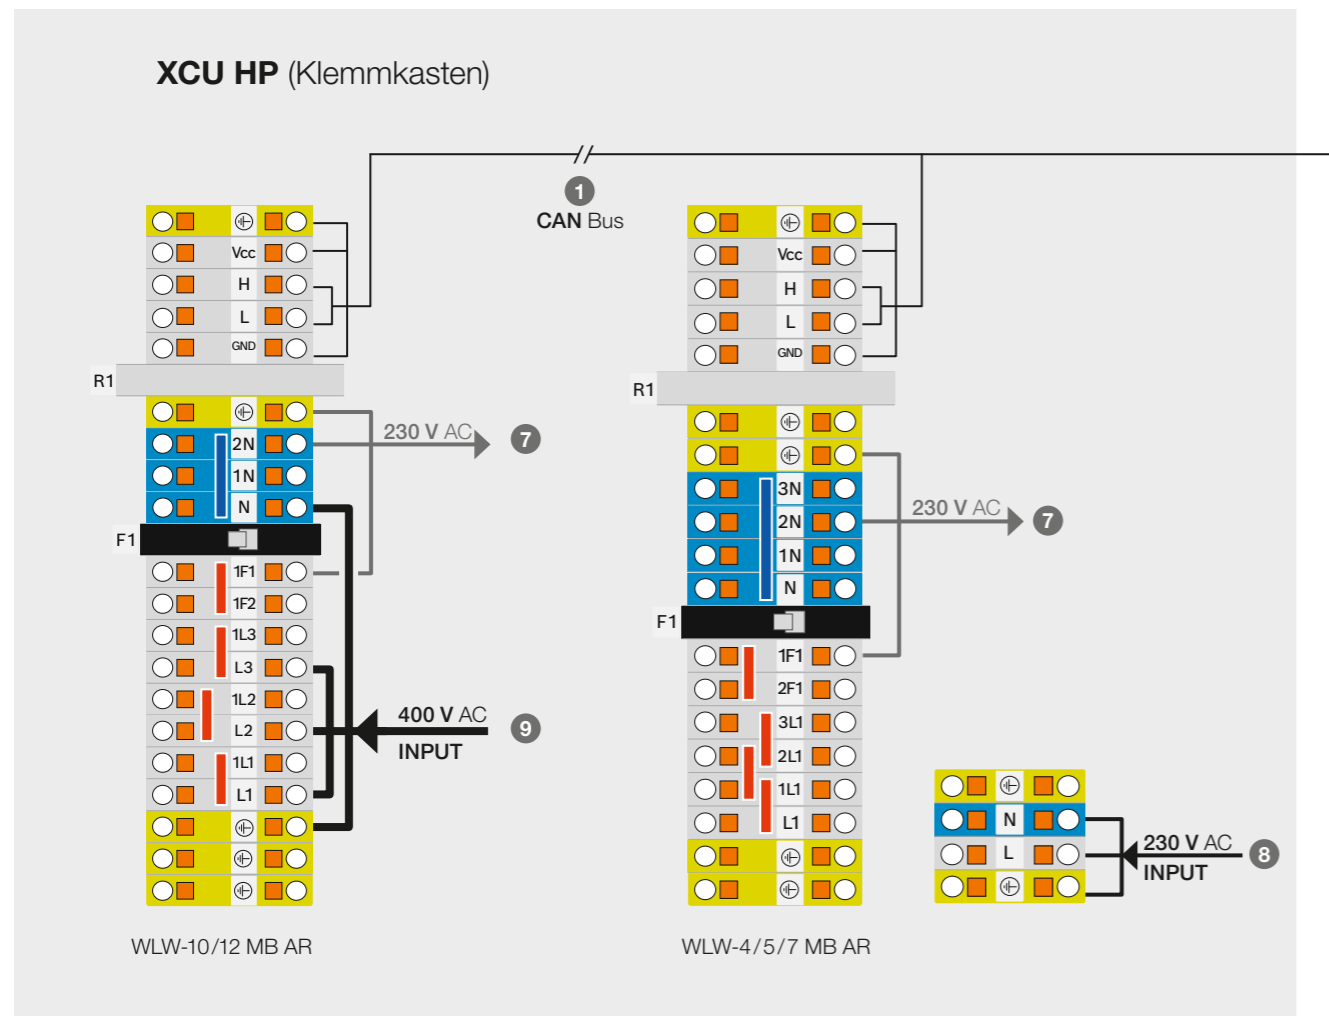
XCU HP (Klemmkasten)

1
CAN Bus

Vcc
H
L
GND
R1
2N
1N
N
F1
1F1
1F2
1L3
L3
1L2
L2
1L1
L1

230 V AC
7

400 V AC
INPUT
9

WLW-10/12 MB AR

Vcc
H
L
GND
R1
3N
2N
1N
N
F1
1F1
2F1
3L1
2L1
1L1
L1

230 V AC
7

WLW-4/5/7 MB AR

N
L
230 V AC
INPUT
8